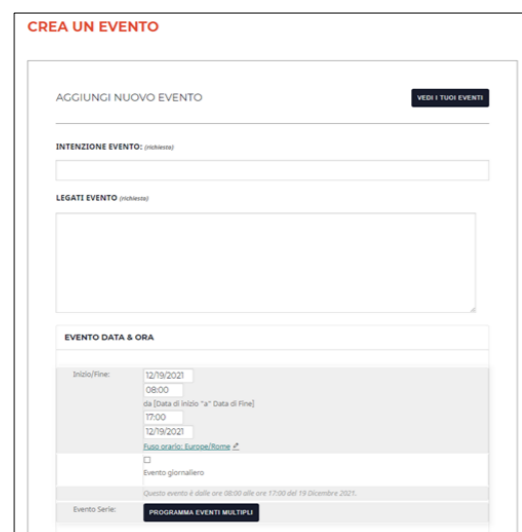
CREA UN EVENTO

AGGIUNGI NUOVO EVENTO

VEDI I TUOI EVENTI

INTENZIONE EVENTO: (richiesta)

LEGATI EVENTO (richiesta)

EVENTO DATA & ORA

Inizio/Fine:

12/19/2021

08:00

da [Data di inizio "a" Data di Fine]

17:00

12/19/2021

Fuso orario: Europe/Rome

Evento giornaliero

Questo evento è dalle ore 08:00 alle ore 17:00 del 19 Dicembre 2021.

Evento Serie:

PROGRAMMA EVENTI MULTIPLI